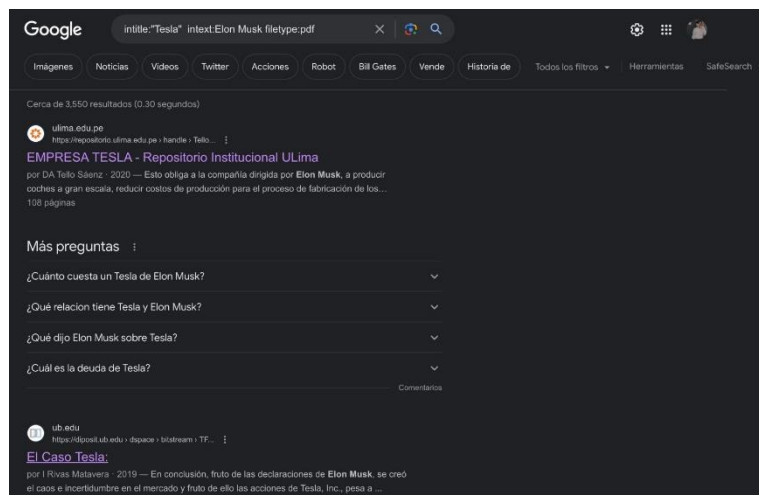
Google

intitle:"Tesla" intext:Elon Musk filetype:pdf

Imágenes Noticias Videos Twitter Acciones Robot Bill Gates Vende Historia de Todos los filtros Herramientas SafeSearch

Cerca de 3,550 resultados (0.30 segundos)

ulima.edu.pe
https://repositorio.ulima.edu.pe › handle › Tello...

EMPRESA TESLA - Repositorio Institucional ULima

por DA Tello Sáenz · 2020 — Esto obliga a la compañía dirigida por Elon Musk, a producir coches a gran escala, reducir costos de producción para el proceso de fabricación de los...
108 páginas

Más preguntas

¿Cuánto cuesta un Tesla de Elon Musk?

¿Qué relacion tiene Tesla y Elon Musk?

¿Qué dijo Elon Musk sobre Tesla?

¿Cuál es la deuda de Tesla?

Comentarios

ub.edu
https://diposit.ub.edu › dspace › bitstream › TF...

El Caso Tesla:

por I Rivas Matavera · 2019 — En conclusión, fruto de las declaraciones de Elon Musk, se creó el caos e incertidumbre en el mercado y fruto de ello las acciones de Tesla, Inc., pesa a ...